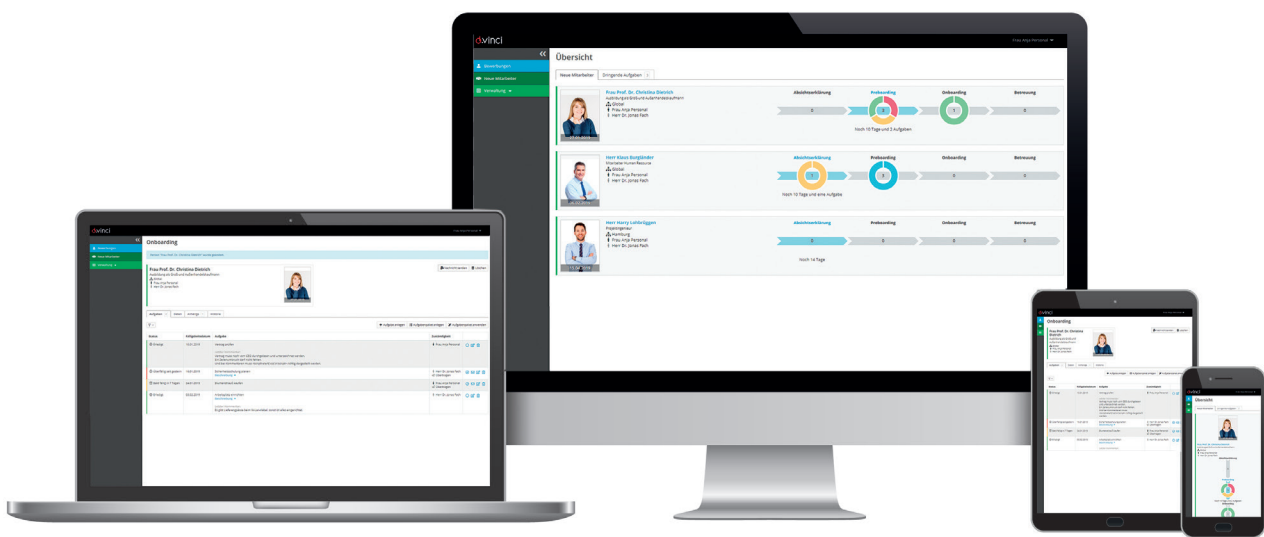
d.vinci

Frau Anja Personal

Bewerbungen
Neue Mitarbeiter
Verwaltung

Übersicht

Neue Mitarbeiter
Dringende Aufgaben

Frau Prof. Dr. Christina Dietrich
Auszubildende Groß-und Außenhandelskauffrau
Global
Frau Anja Personal
Herr Dr. Jonas Fach

Absichtserklärung
Preboarding
Onboarding
Betreuung

Noch 10 Tage und 3 Aufgaben

Herr Klaus Burgländer
Mitarbeiter Human Resource
Global
Frau Anja Personal
Herr Dr. Jonas Fach

Absichtserklärung
Preboarding
Onboarding
Betreuung

Noch 10 Tage und eine Aufgabe

Herr Harry Lohbrügger
Projektingenieur
Hamburg
Frau Anja Personal
Herr Dr. Jonas Fach

Absichtserklärung
Preboarding
Onboarding
Betreuung

Noch 14 Tage

Onboarding

Frau Prof. Dr. Christina Dietrich

Übersicht